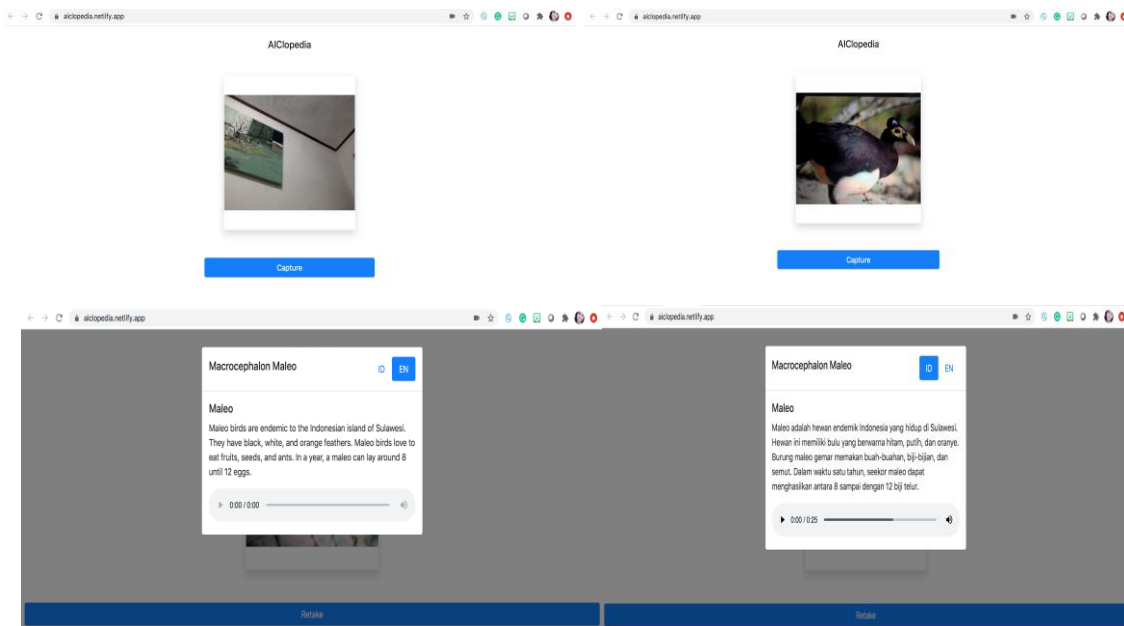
aiclopedia.netlify.app

AIClopedia

Capture

aiclopedia.netlify.app

AIClopedia

Capture

aiclopedia.netlify.app

Macrocephalon Maleo

ID EN

Maleo

Maleo birds are endemic to the Indonesian island of Sulawesi. They have black, white, and orange feathers. Maleo birds love to eat fruits, seeds, and ants. In a year, a maleo can lay around 8 until 12 eggs.

0:00 / 0:00

Retake

aiclopedia.netlify.app

Macrocephalon Maleo

ID EN

Maleo

Maleo adalah hewan endemik Indonesia yang hidup di Sulawesi. Hewan ini memiliki bulu yang berwarna hitam, putih, dan oranye. Burung maleo gemar memakan buah-buahan, biji-bijian, dan semut. Dalam waktu satu tahun, seekor maleo dapat menghasilkan antara 8 sampai dengan 12 biji telur.

0:00 / 0:25

Retake